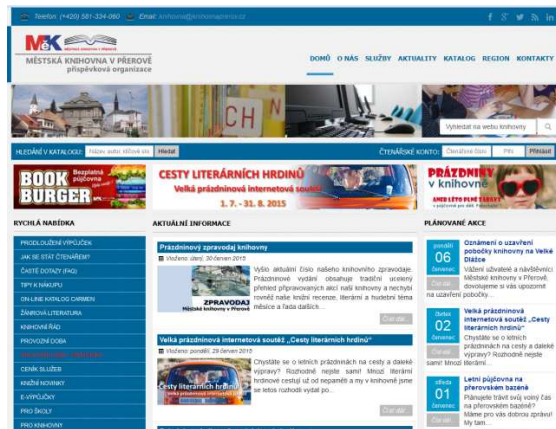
Telefon: (+420) 581 334 080 Email: knihovna@knihovnaprerov.cz

MěK MĚSTSKÁ KNIHOVNA V PŘEROVĚ příspěvková organizace

DOMŮ O NÁS SLUŽBY AKTUALITY KATALOG REGION KONTAKTY

Vyhledat na webu knihovny

HLEDÁNÍ V KATALOGU: Hledat ČTENÁŘSKÉ KONTO: Přihlásit

BOOK BURGER Bezplatná výpůjčka

CESTY LITERÁRNÍCH HRDINŮ Velká prázdninová internetová soutěž 1. 7. – 31. 8. 2015

PRÁZDNINY v knihovně

RYCHLÁ NABÍDKA

PRODLOUŽENÍ VÝPŮJČEK
JAK SE STÁT ČTENÁŘEM?
ČASTÉ DOTAZY (FAQ)
TIPY K NÁKUPU
ON-LINE KATALOG CARMEN
ŽÁNROVÁ LITERATURA
KNIHOVNÍ ŘÁD
PROVOZNÍ DOBA
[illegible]
CENÍK SLUŽEB
KNIŽNÍ NOVINKY
E-VÝPŮJČKY
PRO ŠKOLY
PRO KNIHOVNY

AKTUÁLNÍ INFORMACE

Prázdninový zpravodaj knihovny
Vloženo: úterý, 30 červen 2015
Vyšlo aktuální číslo našeho knihovního zpravodaje. Prázdninové vydání obsahuje tradiční ucelený přehled připravovaných akcí naší knihovny a nechybí rovněž naše knižní recenze, literární a hudební téma měsíce a řada dalších...
Číst dál...

Velká prázdninová internetová soutěž „Cesty literárních hrdinů"
Vloženo: pondělí, 29 červen 2015
Chystáte se v letních měsících na cesty a daleké výpravy? Rozhodně nejste sami! Mnozí literární hrdinové cestují už od nepaměti a my v knihovně jsme se letos rozhodli vydat po...
Číst dál...

PLÁNOVANÉ AKCE

pondělí 06 červenec
Oznámení o uzavření pobočky knihovny na Velké Dlážce
Vážení uživatelé a návštěvníci Městské knihovny v Přerově, dovolujeme si vás upozornit na uzavření pobočky...

úterý 02 červenec
Velká prázdninová internetová soutěž „Cesty literárních hrdinů"
Chystáte se v letních měsících na cesty a daleké výpravy? Rozhodně nejste sami! Mnozí literární...

středa 01 červenec
Letní půjčovna na přerovském bazéně
Plánujete trávit svůj volný čas na přerovském bazéně? Máme pro vás dobrou zprávu! My tam...